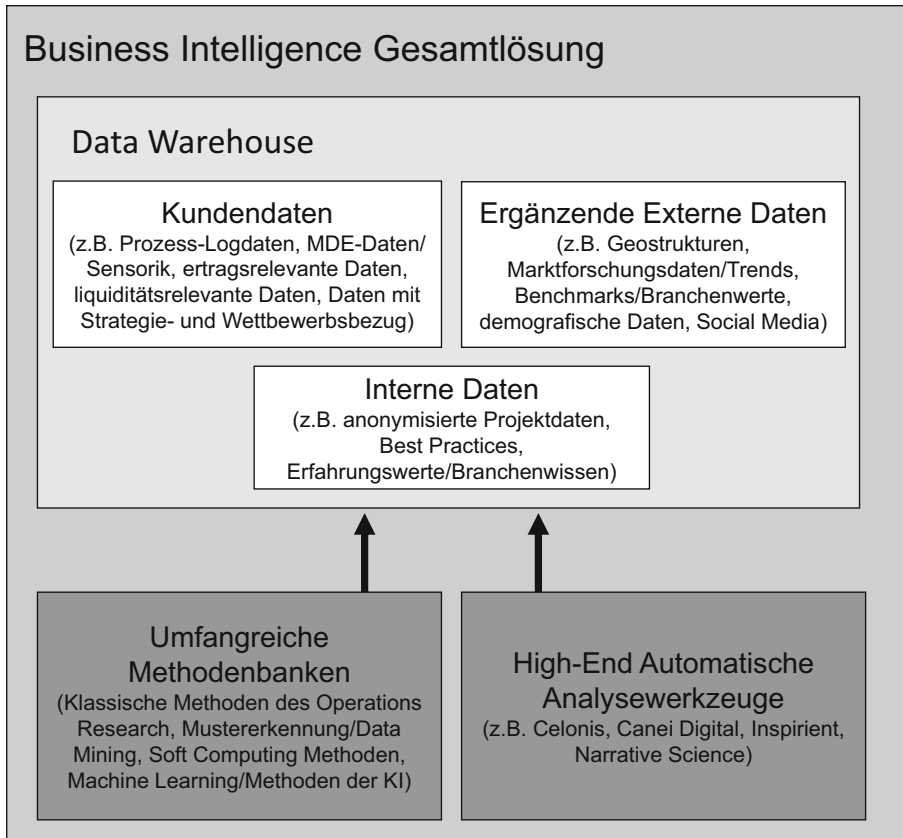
Business Intelligence Gesamtlösung

Data Warehouse

Kundendaten
(z.B. Prozess-Logdaten, MDE-Daten/Sensorik, ertragsrelevante Daten, liquiditätsrelevante Daten, Daten mit Strategie- und Wettbewerbsbezug)

Ergänzende Externe Daten
(z.B. Geostrukturen, Marktforschungsdaten/Trends, Benchmarks/Branchenwerte, demografische Daten, Social Media)

Interne Daten
(z.B. anonymisierte Projektdaten, Best Practices, Erfahrungswerte/Branchenwissen)

Umfangreiche Methodenbanken
(Klassische Methoden des Operations Research, Mustererkennung/Data Mining, Soft Computing Methoden, Machine Learning/Methoden der KI)

High-End Automatische Analysewerkzeuge
(z.B. Celonis, Canei Digital, Inspirient, Narrative Science)